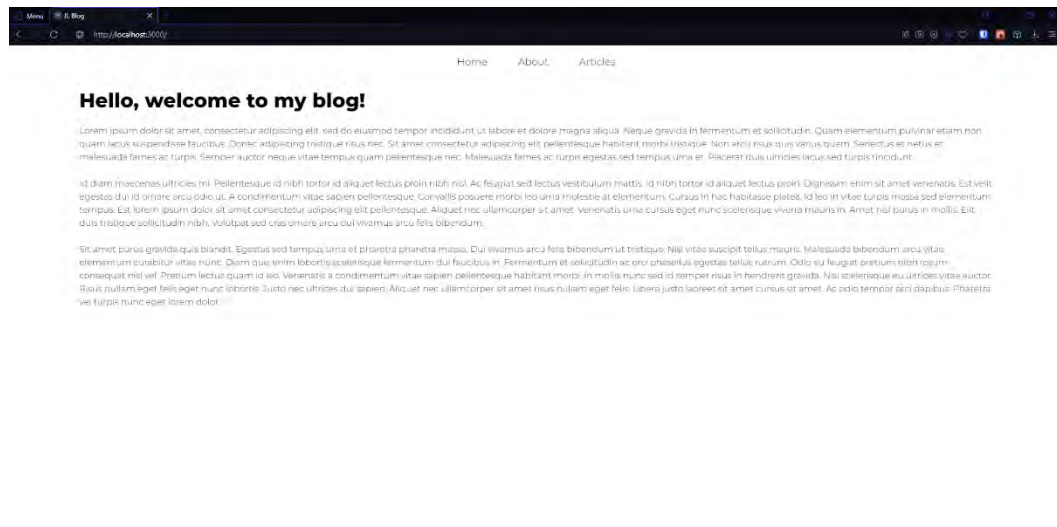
Menu JL Blog

http://localhost:3000/

Home About Articles

Hello, welcome to my blog!

Lorem ipsum dolor sit amet, consectetur adipiscing elit, sed do eiusmod tempor incididunt ut labore et dolore magna aliqua. Neque gravida in fermentum et sollicitudin. Quam elementum pulvinar etiam non quam lacus suspendisse faucibus. Donec adipiscing tristique risus nec. Sit amet consectetur adipiscing elit pellentesque habitant morbi tristique. Non arcu risus quis varius quam. Senectus et netus et malesuada fames ac turpis. Semper auctor neque vitae tempus quam pellentesque nec. Malesuada fames ac turpis egestas sed tempus urna et. Placerat duis ultricies lacus sed turpis tincidunt.

Id diam maecenas ultricies mi. Pellentesque id nibh tortor id aliquet lectus proin nibh nisl. Ac feugiat sed lectus vestibulum mattis. Id nibh tortor id aliquet lectus proin. Dignissim enim sit amet venenatis. Est velit egestas dui id ornare arcu odio ut. A condimentum vitae sapien pellentesque. Convallis posuere morbi leo urna molestie at elementum. Cursus in hac habitasse platea. Id leo in vitae turpis massa sed elementum tempus. Est lorem ipsum dolor sit amet consectetur adipiscing elit pellentesque. Aliquet nec ullamcorper sit amet. Venenatis urna cursus eget nunc scelerisque viverra mauris in. Amet nisl purus in mollis. Elit duis tristique sollicitudin nibh. Volutpat sed cras ornare arcu dui vivamus arcu felis bibendum.

Sit amet purus gravida quis blandit. Egestas sed tempus urna et pharetra pharetra massa. Dui vivamus arcu felis bibendum ut tristique. Nisi vitae suscipit tellus mauris. Malesuada bibendum arcu vitae elementum curabitur vitae nunc. Diam quis enim lobortis scelerisque fermentum dui faucibus in. Fermentum et sollicitudin ac orci phasellus egestas tellus rutrum. Odio eu feugiat pretium nibh ipsum consequat nisl vel. Pretium lectus quam id leo. Venenatis a condimentum vitae sapien pellentesque habitant morbi. In mollis nunc sed id semper risus in hendrerit gravida. Nisi scelerisque eu ultrices vitae auctor. Risus nullam eget felis eget nunc lobortis. Justo nec ultrices dui sapien. Aliquet nec ullamcorper sit amet risus nullam eget felis. Libero justo laoreet sit amet cursus sit amet. Ac odio tempor orci dapibus. Pharetra vel turpis nunc eget lorem dolor.